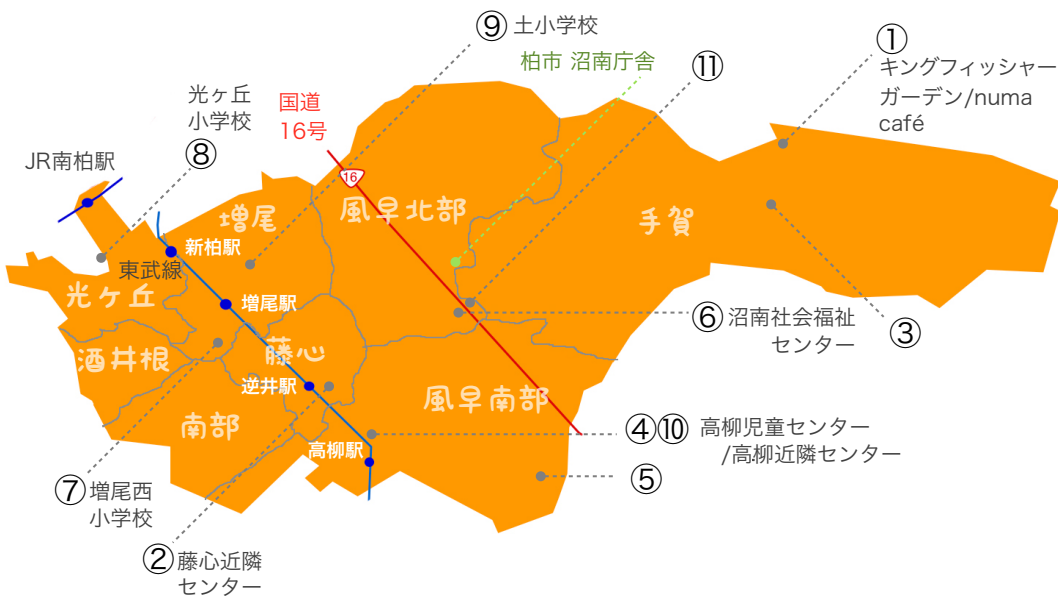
⑨ 土小学校

柏市 沼南庁舎

⑪

① キングフィッシャーガーデン/numa café

光ヶ丘小学校 ⑧

国道16号

16

JR南柏駅

増尾

風早北部

手賀

新柏駅

東武線

増尾駅

光ヶ丘

⑥ 沼南社会福祉センター

③

酒井根

藤心

逆井駅

風早南部

南部

④⑩ 高柳児童センター/高柳近隣センター

高柳駅

⑤

⑦ 増尾西小学校

② 藤心近隣センター